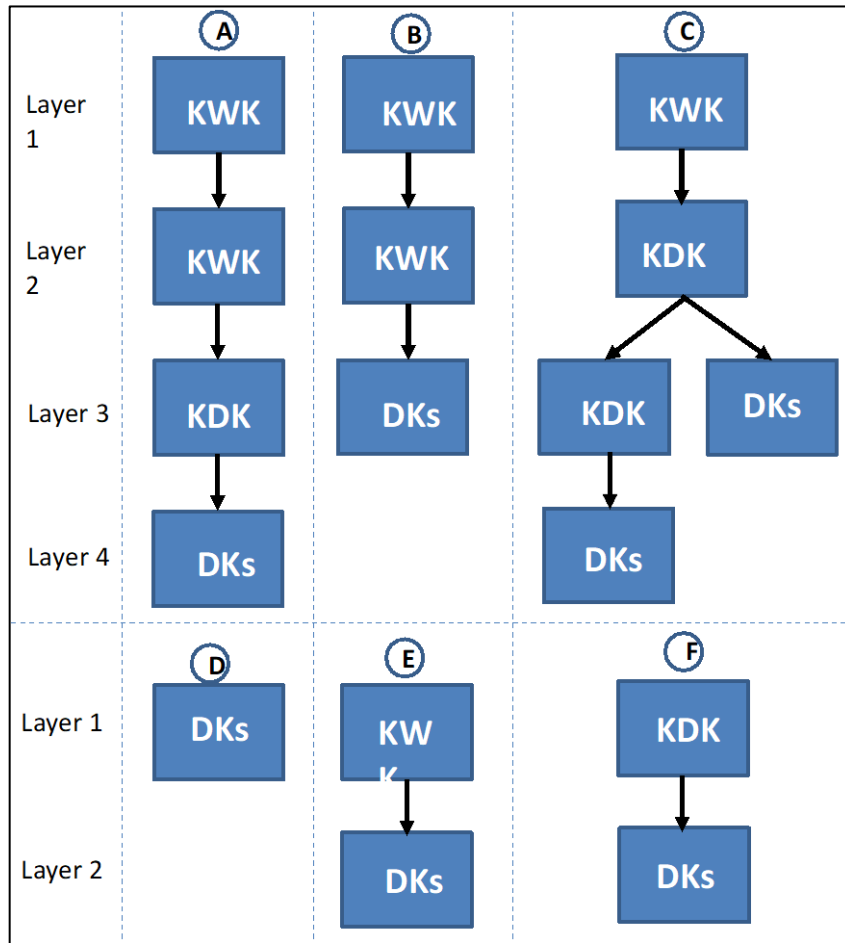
| | A | B | C |
|---|---|---|---|
| Layer 1 | KWK | KWK | KWK |
| Layer 2 | KWK | KWK | KDK |
| Layer 3 | KDK | DKs | KDK DKs |
| Layer 4 | DKs | | DKs |

| | D | E | F |
|---|---|---|---|
| Layer 1 | DKs | KWK | KDK |
| Layer 2 | | DKs | DKs |